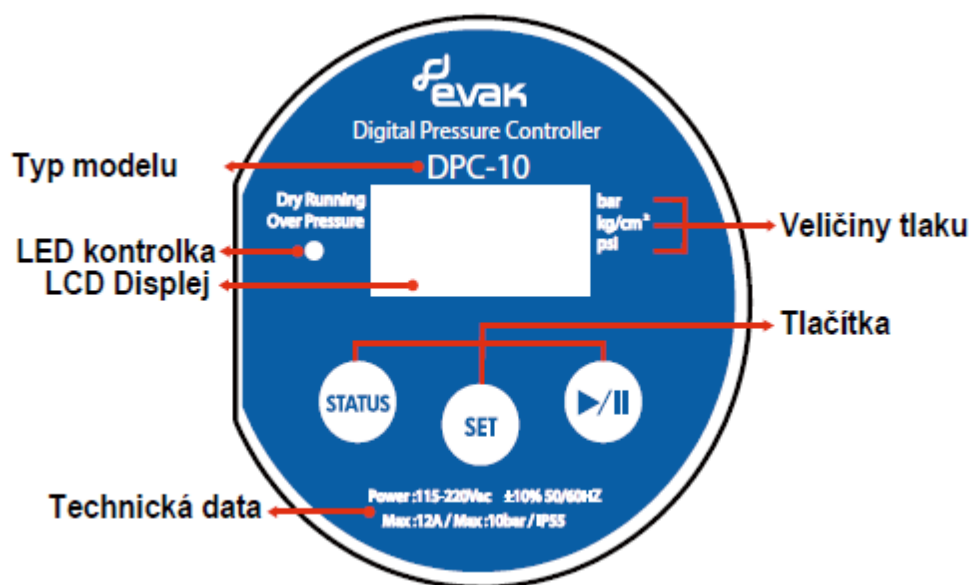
evak

Digital Pressure Controller

Typ modelu

DPC-10

Dry Running
Over Pressure

bar
kg/cm²
psi

Veličiny tlaku

LED kontrolka

LCD Displej

Tlačítka

STATUS

SET

▶/II

Technická data

Power :115-220Vac ±10% 50/60HZ
Max :12A / Max :10bar / IP55